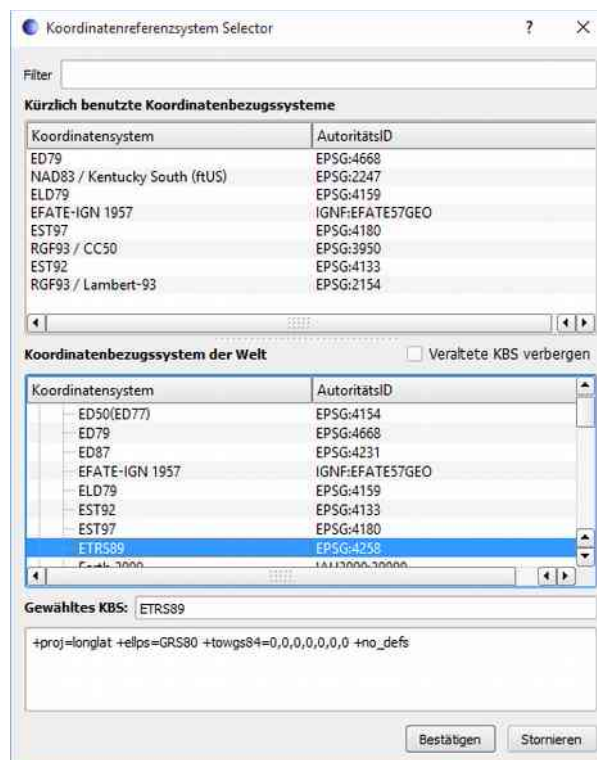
Koordinatenreferenzsystem Selector ? ×

Filter

Kürzlich benutzte Koordinatenbezugssysteme

| Koordinatensystem | AutoritätsID |
|---|---|
| ED79 | EPSG:4668 |
| NAD83 / Kentucky South (ftUS) | EPSG:2247 |
| ELD79 | EPSG:4159 |
| EFATE-IGN 1957 | IGNF:EFATE57GEO |
| EST97 | EPSG:4180 |
| RGF93 / CC50 | EPSG:3950 |
| EST92 | EPSG:4133 |
| RGF93 / Lambert-93 | EPSG:2154 |

Koordinatenbezugssystem der Welt

Veraltete KBS verbergen

| Koordinatensystem | AutoritätsID |
|---|---|
| ED50(ED77) | EPSG:4154 |
| ED79 | EPSG:4668 |
| ED87 | EPSG:4231 |
| EFATE-IGN 1957 | IGNF:EFATE57GEO |
| ELD79 | EPSG:4159 |
| EST92 | EPSG:4133 |
| EST97 | EPSG:4180 |
| ETRS89 | EPSG:4258 |
| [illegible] | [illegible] |

Gewähltes KBS: ETRS89

+proj=longlat +ellps=GRS80 +towgs84=0,0,0,0,0,0,0 +no_defs

Bestätigen Stornieren